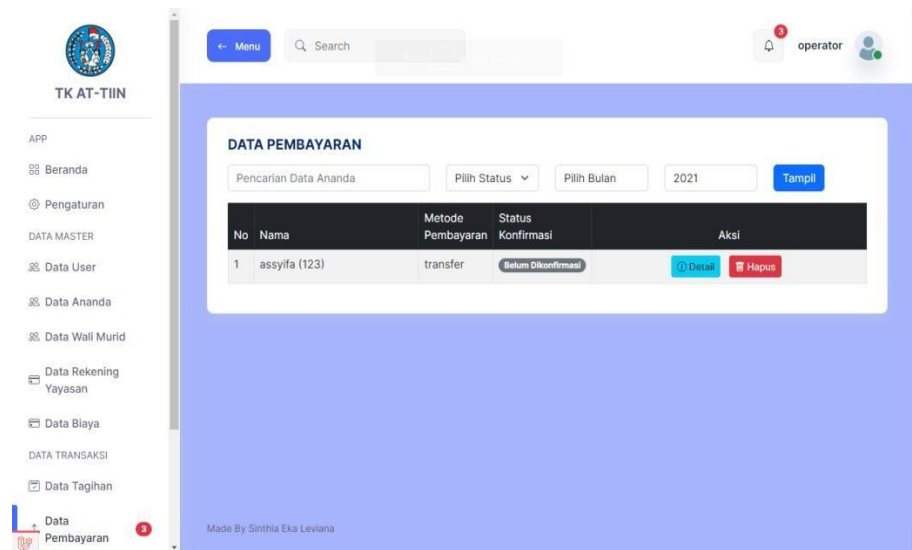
TK AT-TIIN

APP

Beranda

Pengaturan

DATA MASTER

Data User

Data Ananda

Data Wali Murid

Data Rekening Yayasan

Data Biaya

DATA TRANSAKSI

Data Tagihan

Data Pembayaran 3

← Menu

Search

3 operator

DATA PEMBAYARAN

Pencarian Data Ananda

Pilih Status

Pilih Bulan

2021

Tampil

| No | Nama | Metode Pembayaran | Status Konfirmasi | Aksi |
|---|---|---|---|---|
| 1 | assyifa (123) | transfer | Belum Dikonfirmasi | Detail Hapus |

Made By Sinthia Eka Leviana